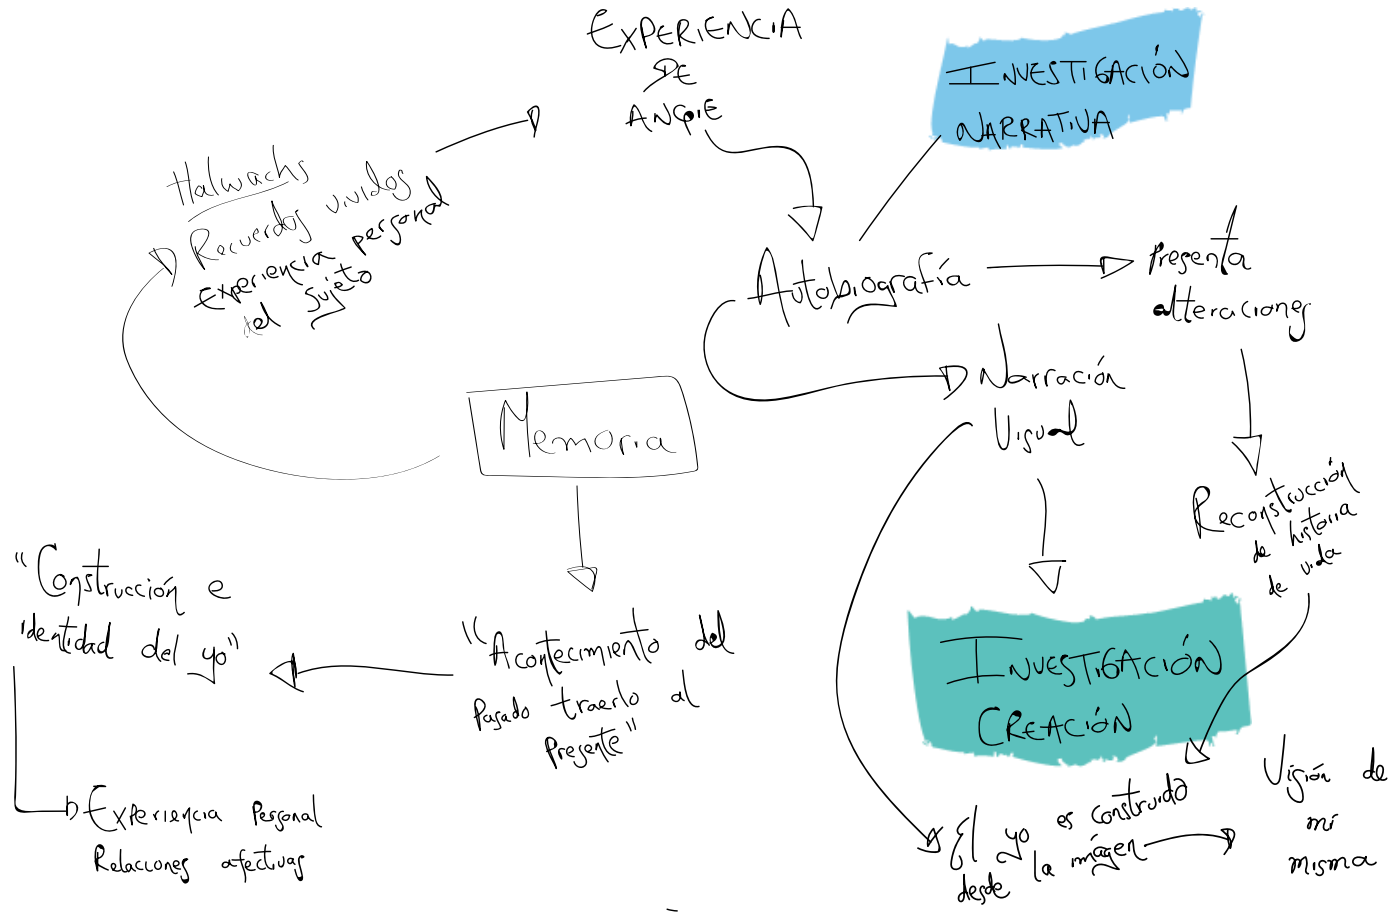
EXPERIENCIA
DE
ANGIE

INVESTIGACIÓN NARRATIVA

Halwachs
Recuerdos unidos
experiencia personal
del sujeto

Autobiografía

Presenta alteraciones

Narración Visual

Memoria

Reconstrucción de historia de vida

"Construcción e identidad del yo"

"Acontecimiento del pasado traerlo al presente"

INVESTIGACIÓN CREACIÓN

Experiencia Personal
Relaciones afectivas

El yo es construido desde la imagen

Visión de mí misma